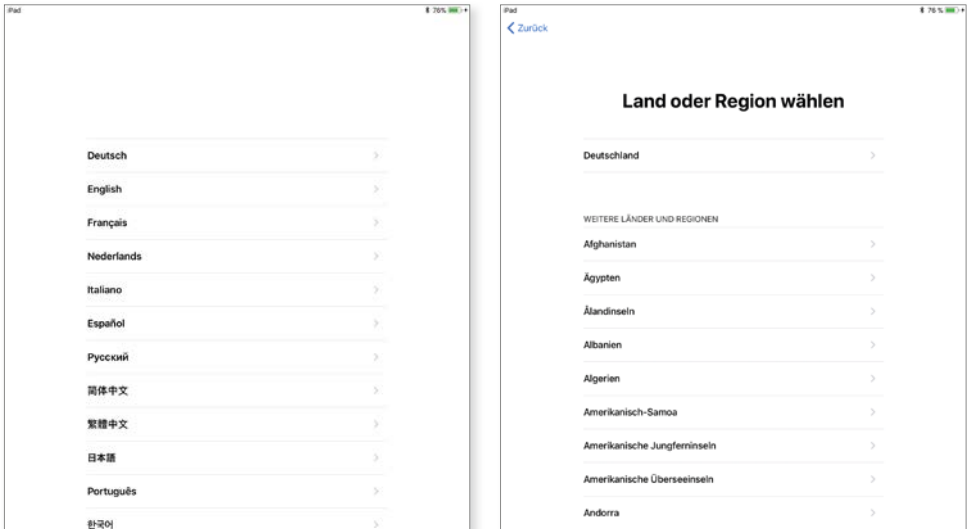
iPad

76%

Deutsch

English

Français

Nederlands

Italiano

Español

Русский

简体中文

繁體中文

日本語

Português

한국어

iPad

76 %

Zurück

Land oder Region wählen

Deutschland

WEITERE LÄNDER UND REGIONEN

Afghanistan

Ägypten

Ålandinseln

Albanien

Algerien

Amerikanisch-Samoa

Amerikanische Jungferninseln

Amerikanische Überseeinseln

Andorra